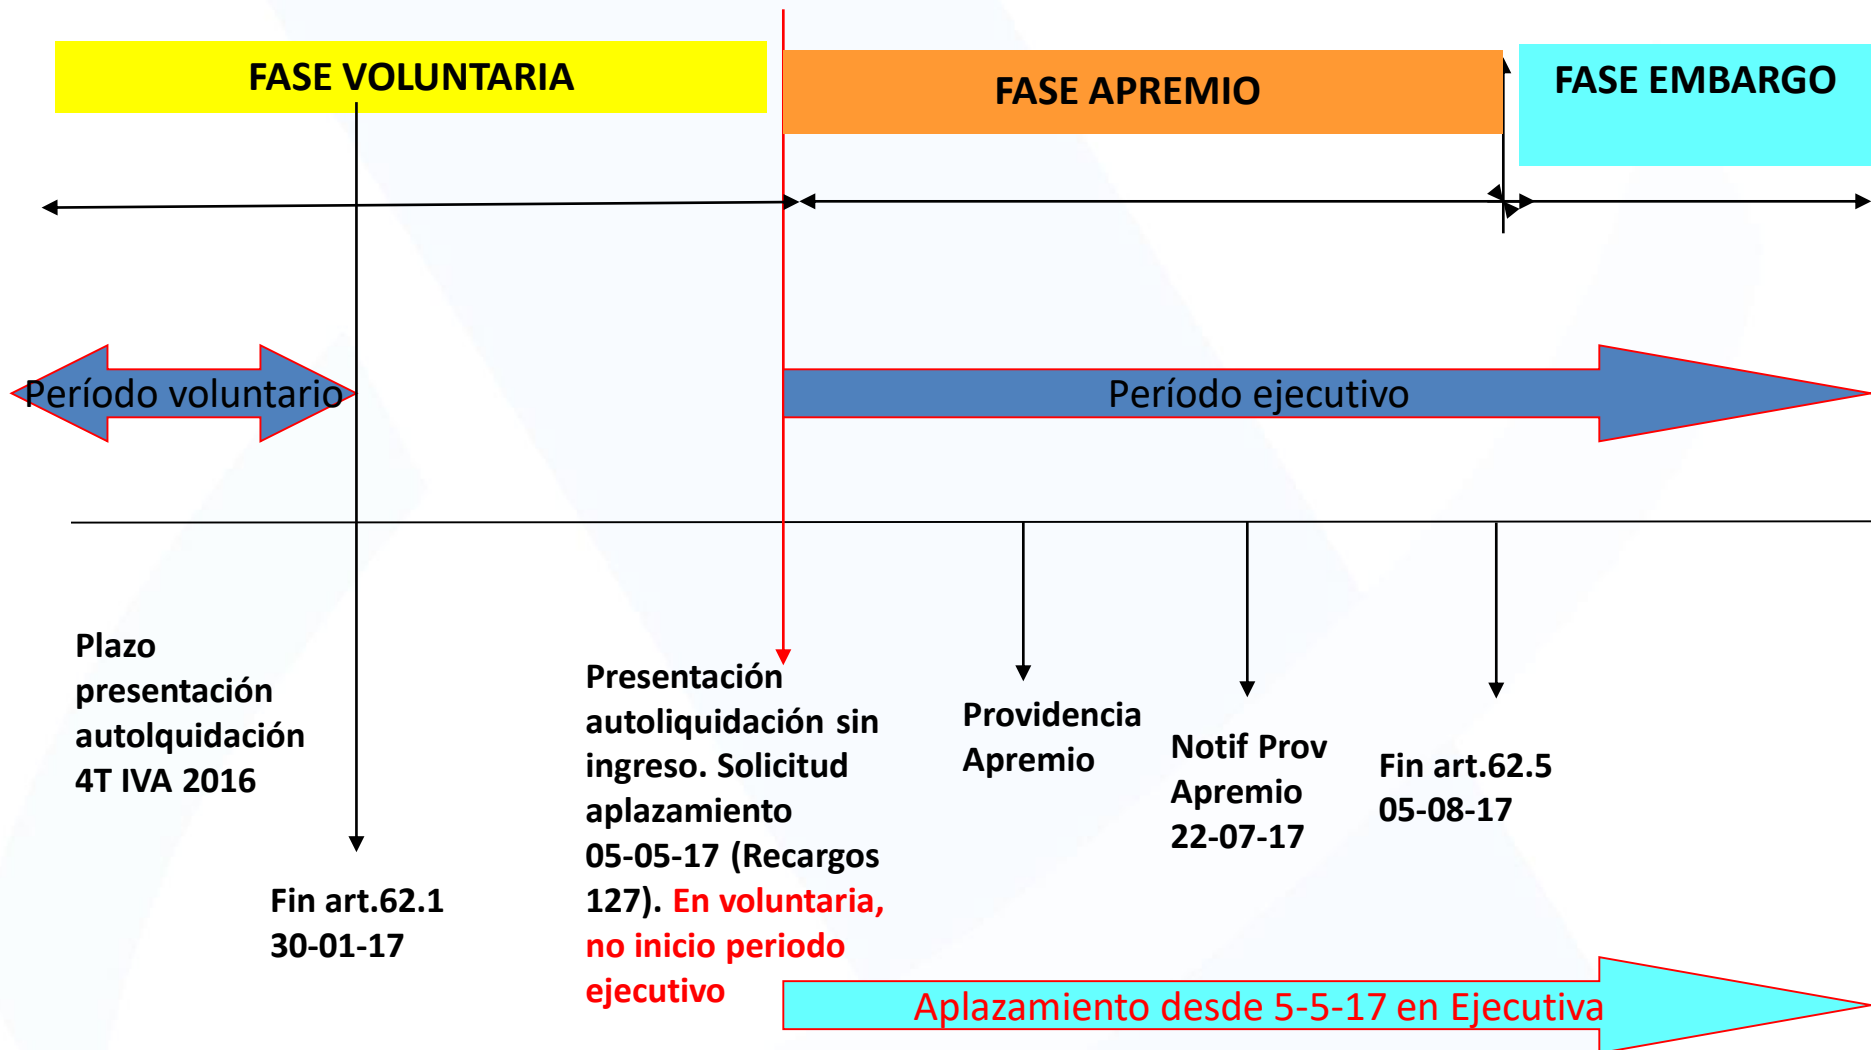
FASE VOLUNTARIA

FASE APREMIO

FASE EMBARGO

Período voluntario

Período ejecutivo

Plazo presentación autolquidación 4T IVA 2016

Fin art.62.1 30-01-17

Presentación autoliquidación sin ingreso. Solicitud aplazamiento 05-05-17 (Recargos 127). En voluntaria, no inicio periodo ejecutivo

Providencia Apremio

Notif Prov Apremio 22-07-17

Fin art.62.5 05-08-17

Aplazamiento desde 5-5-17 en Ejecutiva